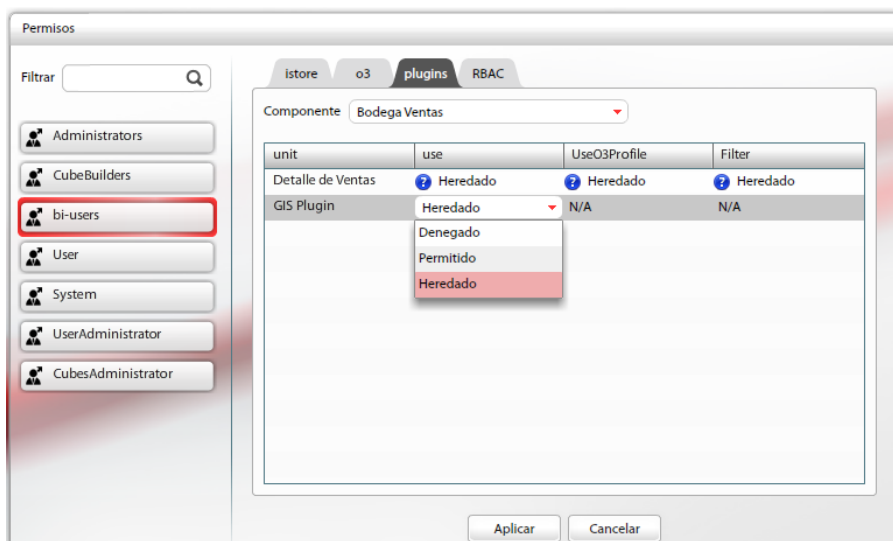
Permisos

Filtrar

Administrators

CubeBuilders

bi-users

User

System

UserAdministrator

CubesAdministrator

istore o3 plugins RBAC

Componente Bodega Ventas

| unit | use | UseO3Profile | Filter |
|---|---|---|---|
| Detalle de Ventas | Heredado | Heredado | Heredado |
| GIS Plugin | Heredado | N/A | N/A |

Denegado
Permitido
Heredado

Aplicar Cancelar